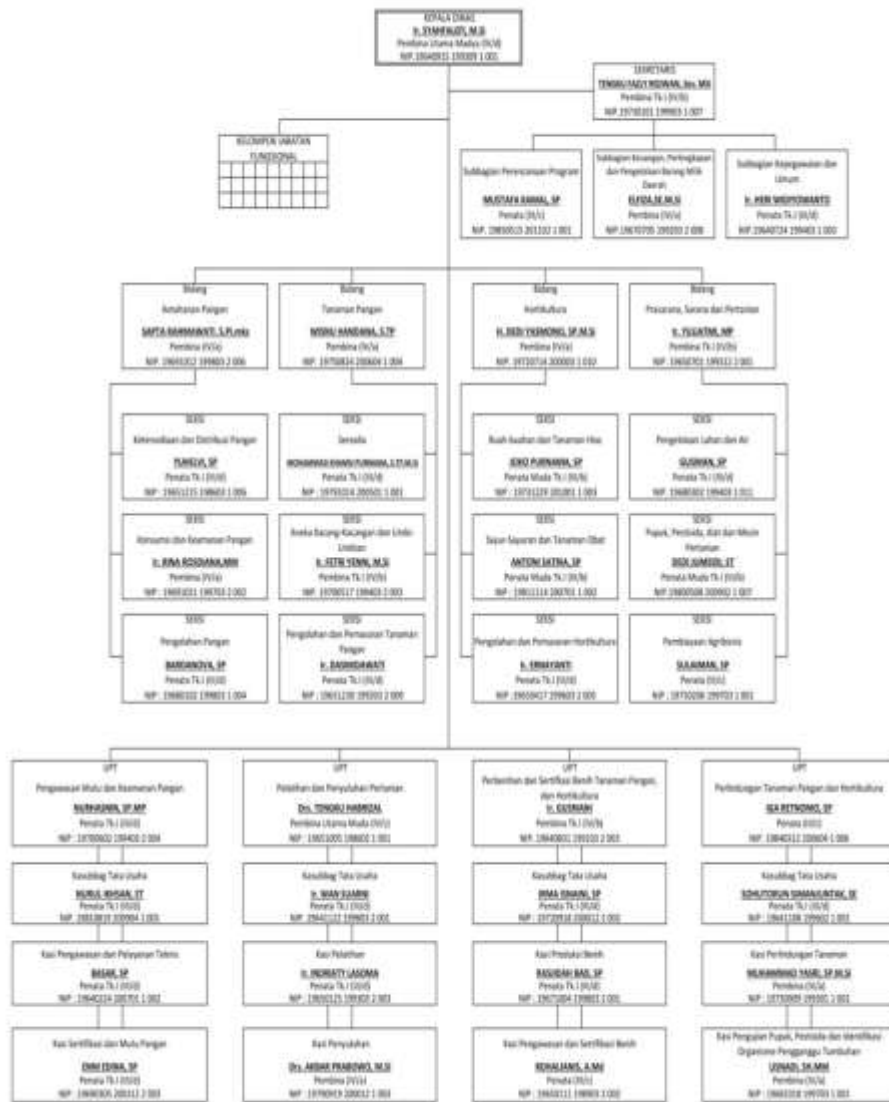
KEPALA DINAS
Ir. SYAHFALEFI, M.Si
Pembina Utama Madya (IV/d)
NIP. 19640915 199309 1 001

SEKRETARIS
TENGKU FAIZY RIDWAN, Dra. MM
Pembina Tk.I (IV/b)
NIP. 19700101 199803 1 007

KELOMPOK JABATAN FUNGSIONAL

Subbagian Perencanaan Program
MUSTAFA KAMAL, SP
Penata (III/c)
NIP. 19830515 201102 1 001

Subbagian Keuangan, Perlengkapan dan Pengelolaan Barang Milik Daerah
ELFIDA,SE.M.Si
Pembina (IV/a)
NIP. 19670705 199203 2 008

Subbagian Kepegawaian dan Umum
Ir. HERI WIDYOWANTO
Penata Tk.I (III/d)
NIP. 19640724 199403 1 002

Bidang
Ketahanan Pangan
SAPTA RAHMAWATI, S.Pt.mks
Pembina (IV/a)
NIP. 19691012 199803 2 006

Bidang
Tanaman Pangan
WISNU HANDANA, S.TP
Pembina (IV/a)
NIP. 19750834 200604 1 004

Bidang
Hortikultura
H. DEDI YASMONO, SP.M.Si
Pembina (IV/a)
NIP. 19710714 200003 1 010

Bidang
Prasarana, Sarana dan Pertanian
Ir. YUSATMI, MP
Pembina Tk.I (IV/b)
NIP. 19650701 199312 2 001

SEKSI
Ketersediaan dan Distribusi Pangan
PUNGUS, SP
Penata Tk.I (III/d)
NIP. 19651215 198603 1 006

SEKSI
Serealia
MOHAMMAD KHAIRU PURNAMA, S.TP.M.Si
Penata Tk.I (III/d)
NIP. 19791014 200501 1 001

SEKSI
Buah-buahan dan Tanaman Hias
JOKO PURNAMA, SP
Penata Muda Tk.I (III/b)
NIP. 19731229 201001 1 003

SEKSI
Pengelolaan Lahan dan Air
GUSRIAN, SP
Penata Tk.I (III/d)
NIP. 19680302 199403 1 011

SEKSI
Konsumsi dan Keamanan Pangan
Ir. RINA ROSDIANA,MM
Pembina (IV/a)
NIP. 19691031 199703 2 002

SEKSI
Aneka Kacang-Kacangan dan Umbi-Umbian
Ir. FITRI YENNI, M.Si
Pembina Tk.I (IV/b)
NIP. 19700517 199403 2 003

SEKSI
Sayur-Sayuran dan Tanaman Obat
ANTONI SATRIA, SP
Penata Muda Tk.I (III/b)
NIP. 19811114 200701 1 002

SEKSI
Pupuk, Pestisida, Alat dan Mesin Pertanian
DEDI JUMEDI, ST
Penata Muda Tk.I (III/b)
NIP. 19800508 200902 1 007

SEKSI
Pengolahan Pangan
BARDANOVA, SP
Penata Tk.I (III/d)
NIP. 19680102 199803 1 004

SEKSI
Pengolahan dan Pemasaran Tanaman Pangan
Ir. DASMIDAWATI
Penata Tk.I (III/d)
NIP. 19631230 199203 2 000

SEKSI
Pengolahan dan Pemasaran Hortikultura
Ir. ERMAYANTI
Penata Tk.I (III/d)
NIP. 19650417 199603 2 000

SEKSI
Pembiayaan Agribisnis
SULAIMAN, SP
Penata (III/c)
NIP. 19750206 200703 1 001

UPT
Pengawasan Mutu dan Keamanan Pangan
NURHASMIN, SP.MP
Penata Tk.I (III/d)
NIP. 19780602 199403 2 004

UPT
Pelatihan dan Penyuluhan Pertanian
Drs. TENGKU HABIBZAL
Pembina Utama Muda (IV/c)
NIP. 19651005 198603 1 001

UPT
Perbenihan dan Sertifikasi Benih Tanaman Pangan, dan Hortikultura
Ir. GUSMANI
Pembina Tk.I (IV/b)
NIP. 19640801 199103 2 003

UPT
Perlindungan Tanaman Pangan dan Hortikultura
EKA RETNOMO, SP
Penata (III/c)
NIP. 19840312 200604 1 006

Kasubbag Tata Usaha
NURUL IKHSAN, ST
Penata Tk.I (III/d)
NIP. 19810819 200904 1 003

Kasubbag Tata Usaha
Ir. WAN SUARNI
Penata Tk.I (III/d)
NIP. 19640122 199903 2 001

Kasubbag Tata Usaha
IRMA ISNAINI, SP
Penata Tk.I (III/d)
NIP. 19720916 200012 2 002

Kasubbag Tata Usaha
SOHUTORUN SIMANJUNTAK, SE
Penata Tk.I (III/d)
NIP. 19641106 199902 1 003

Kasi Pengawasan dan Pelayanan Teknis
BASAR, SP
Penata Tk.I (III/d)
NIP. 19640224 200701 1 002

Kasi Pelatihan
Ir. INDRIATY LASOMA
Penata Tk.I (III/d)
NIP. 19650125 199303 2 003

Kasi Produksi Benih
RASUDAH BASI, SP
Penata Tk.I (III/d)
NIP. 19671004 199801 2 001

Kasi Perlindungan Tanaman
MUHAMMAD YASRI, SP.M.Si
Pembina (IV/a)
NIP. 19750909 199501 1 001

Kasi Sertifikasi dan Mutu Pangan
ENNI YENNA, SP
Penata Tk.I (III/d)
NIP. 19690305 200312 2 003

Kasi Penyuluhan
Drs. AKBAR PRABOWO, M.Si
Pembina (IV/a)
NIP. 19780919 200312 1 003

Kasi Pengawasan dan Sertifikasi Benih
ROHALIANIS, A.Md
Penata (III/c)
NIP. 19650311 198803 2 002

Kasi Pengujian Pupuk, Pestisida dan Identifikasi Organisme Pengganggu Tumbuhan
USNADI, SH.MM
Pembina (IV/a)
NIP. 19661016 199703 1 003